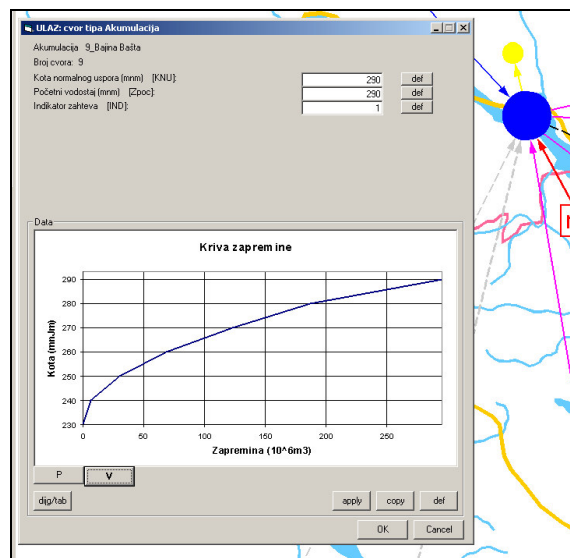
ULAZ: cvor tipa Akumulacija

Akumulacija 9_Bajina Bašta
Broj cvora: 9

Kota normalnog uspora (mnm) [KNU]: 290 def
Početni vodostaj (mnm) [Zpoc]: 290 def
Indikator zahteva [IND]: 1 def

Data

Kriva zapremine

Kota (mnm)
290
280
270
260
250
240
230
0 50 100 150 200 250
Zapremina (10^6m3)

P V

dijg/tab

apply copy def

OK Cancel

N